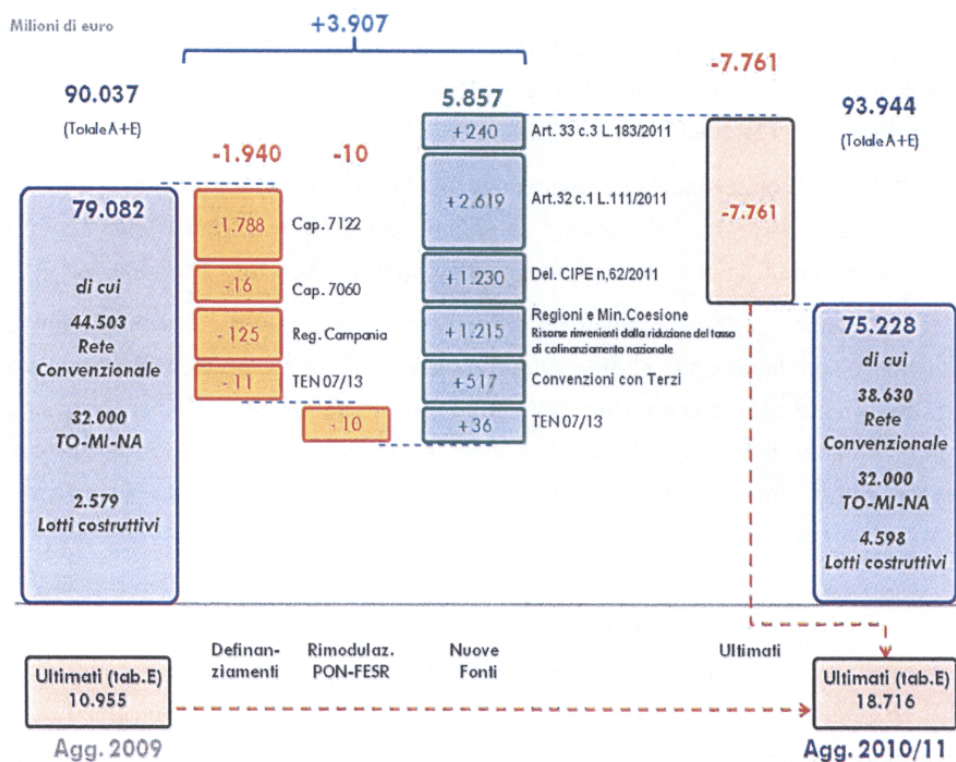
Milioni di euro

+3.907

90.037
(Totale A+E)

-1.940 -10

5.857

-7.761

93.944
(Totale A+E)

79.082

di cui

44.503
Rete
Convenzionale

32.000
TO-MI-NA

2.579
Lotti costruttivi

-1.788 Cap. 7122

-16 Cap. 7060

-125 Reg. Campania

-11 TEN 07/13

-10

+240 Art. 33 c.3 L.183/2011

+2.619 Art.32 c.1 L.111/2011

+1.230 Del. CIPE n.62/2011

+1.215 Regioni e Min.Coesione
Risorse rinvenienti dalla riduzione del tasso di cofinanziamento nazionale

+517 Convenzioni con Terzi

+36 TEN 07/13

-7.761

75.228

di cui

38.630
Rete
Convenzionale

32.000
TO-MI-NA

4.598
Lotti costruttivi

Definanziamenti

Rimodulaz. PON-FESR

Nuove Fonti

Ultimati

Ultimati (tab.E)
10.955

Ultimati (tab.E)
18.716

Agg. 2009

Agg. 2010/11